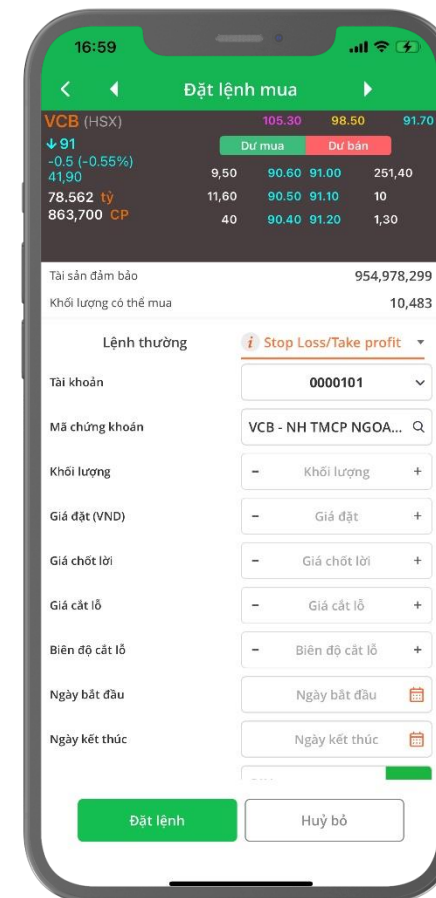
16:59

Đặt lệnh mua

VCB (HSX) 105.30 98.50 91.70

↓91
-0.5 (-0.55%)
41,90
78.562 tỷ
863,700 CP

| | Dư mua | Dư bán | |
|---|---|---|---|
| 9,50 | 90.60 | 91.00 | 251,40 |
| 11,60 | 90.50 | 91.10 | 10 |
| 40 | 90.40 | 91.20 | 1,30 |

Tài sản đảm bảo 954,978,299
Khối lượng có thể mua 10,483

Lệnh thường
Stop Loss/Take profit

Tài khoản 0000101
Mã chứng khoán VCB - NH TMCP NGOA...
Khối lượng − Khối lượng +
Giá đặt (VND) − Giá đặt +
Giá chốt lời − Giá chốt lời +
Giá cắt lỗ − Giá cắt lỗ +
Biên độ cắt lỗ − Biên độ cắt lỗ +
Ngày bắt đầu Ngày bắt đầu
Ngày kết thúc Ngày kết thúc

Đặt lệnh
Huỷ bỏ